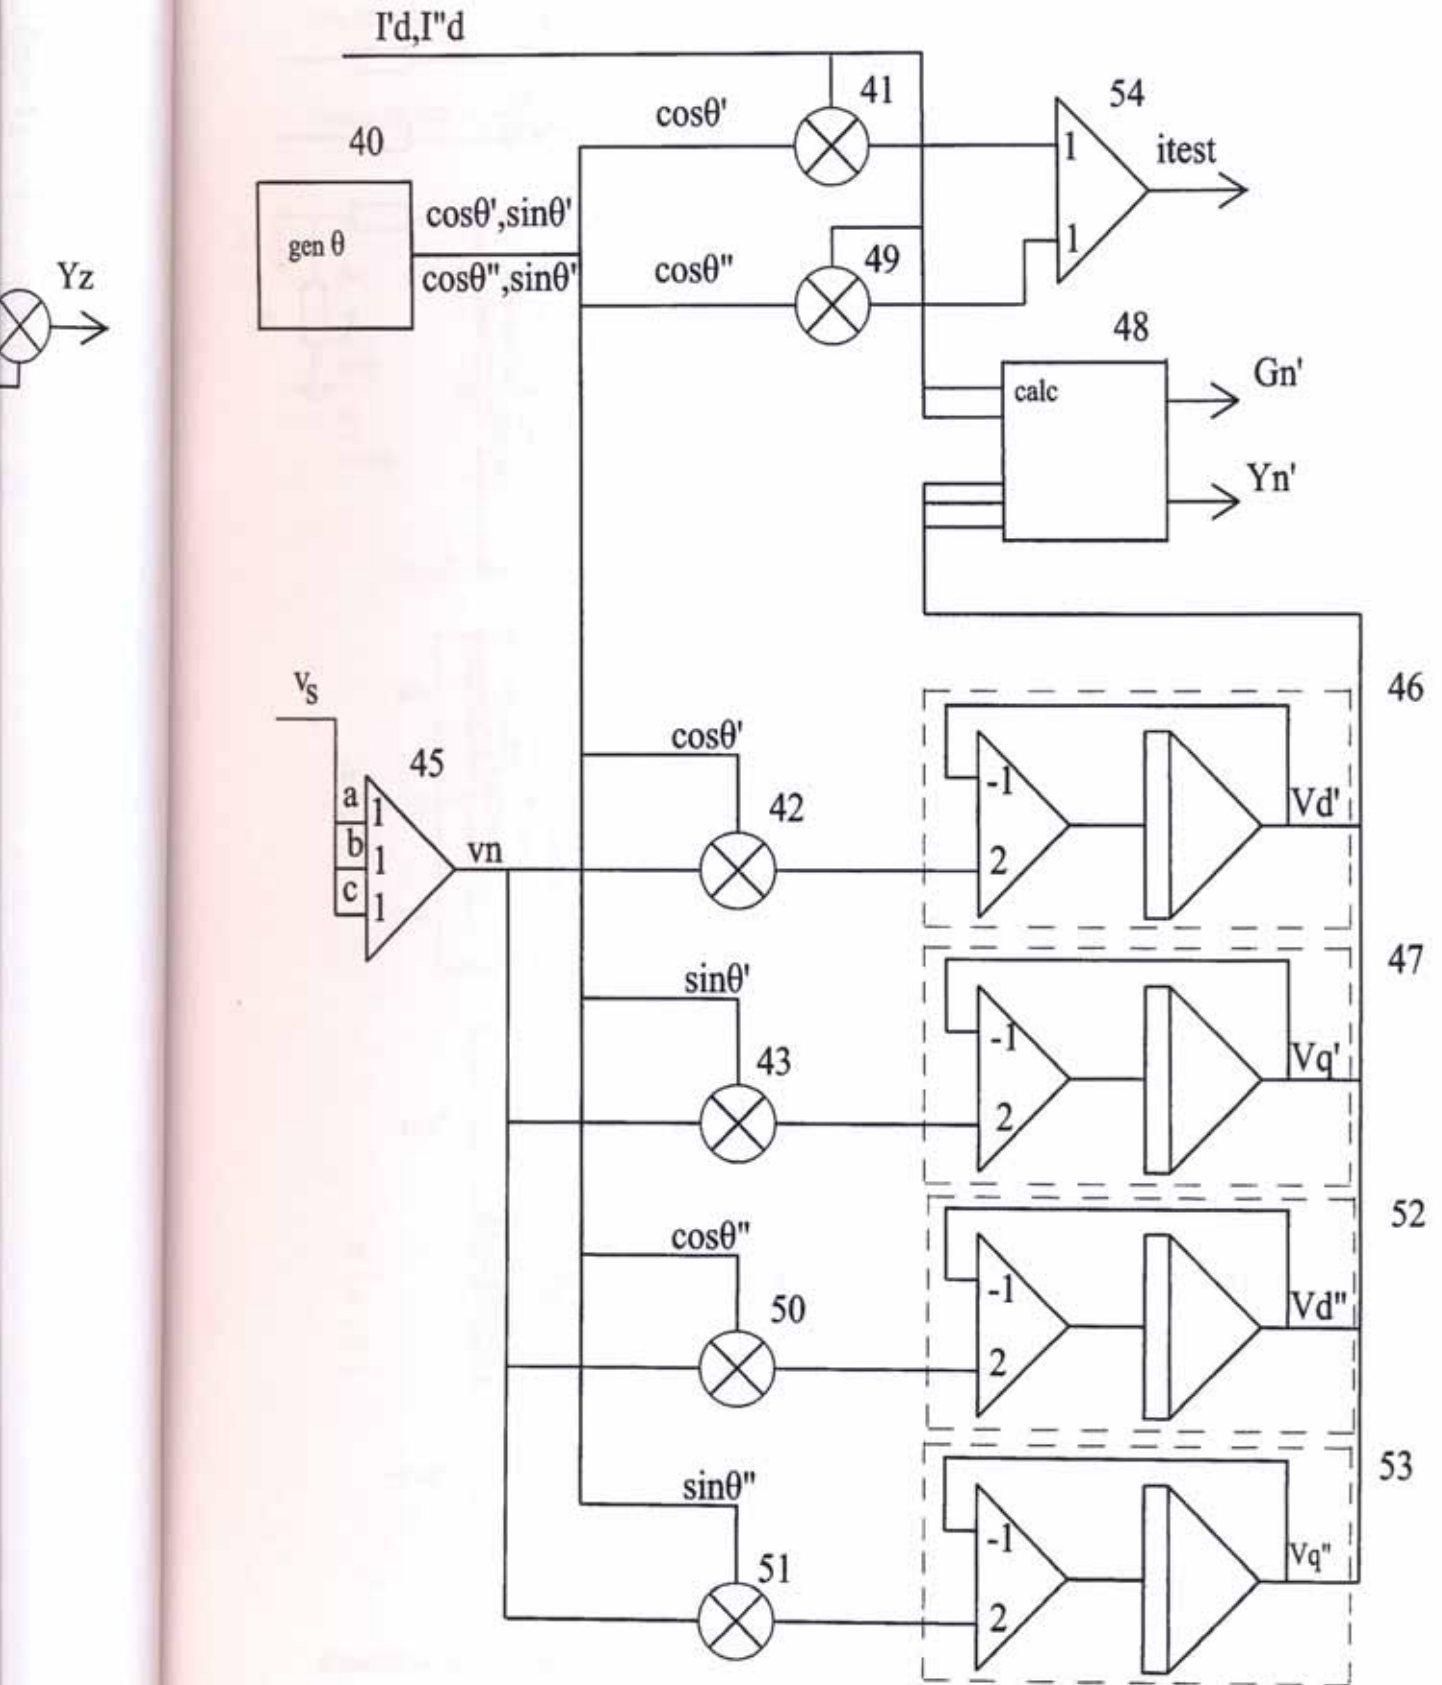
I'd,I"d

40

gen θ

cosθ',sinθ'

cosθ",sinθ"

cosθ'

41

cosθ"

49

54

1

1

itest

48

calc

Gn'

Yn'

Yz

$v_S$

a

b

c

1

1

1

45

vn

cosθ'

42

sinθ'

43

cosθ"

50

sinθ"

51

46

-1

2

Vd'

47

-1

2

Vq'

52

-1

2

Vd"

53

-1

2

Vq"